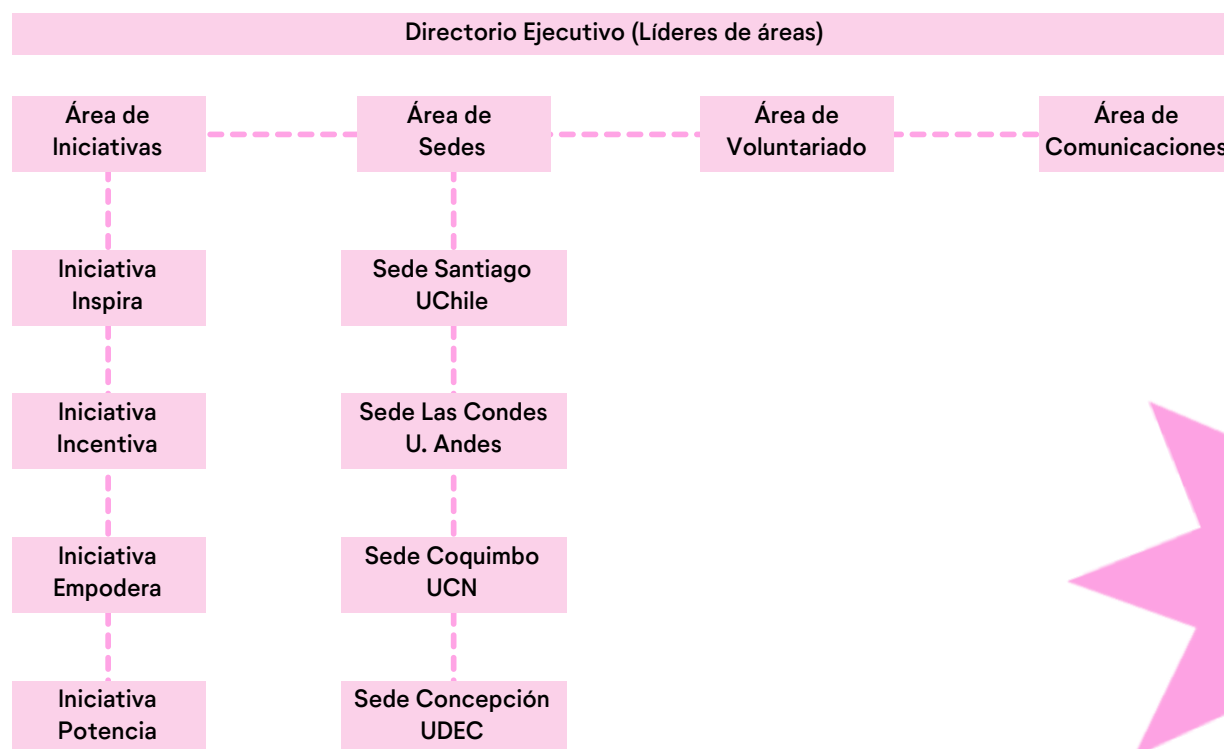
Directorio Ejecutivo (Líderes de áreas)

Área de Iniciativas

Área de Sedes

Área de Voluntariado

Área de Comunicaciones

Iniciativa Inspira

Iniciativa Incentiva

Iniciativa Empodera

Iniciativa Potencia

Sede Santiago UChile

Sede Las Condes U. Andes

Sede Coquimbo UCN

Sede Concepción UDEC